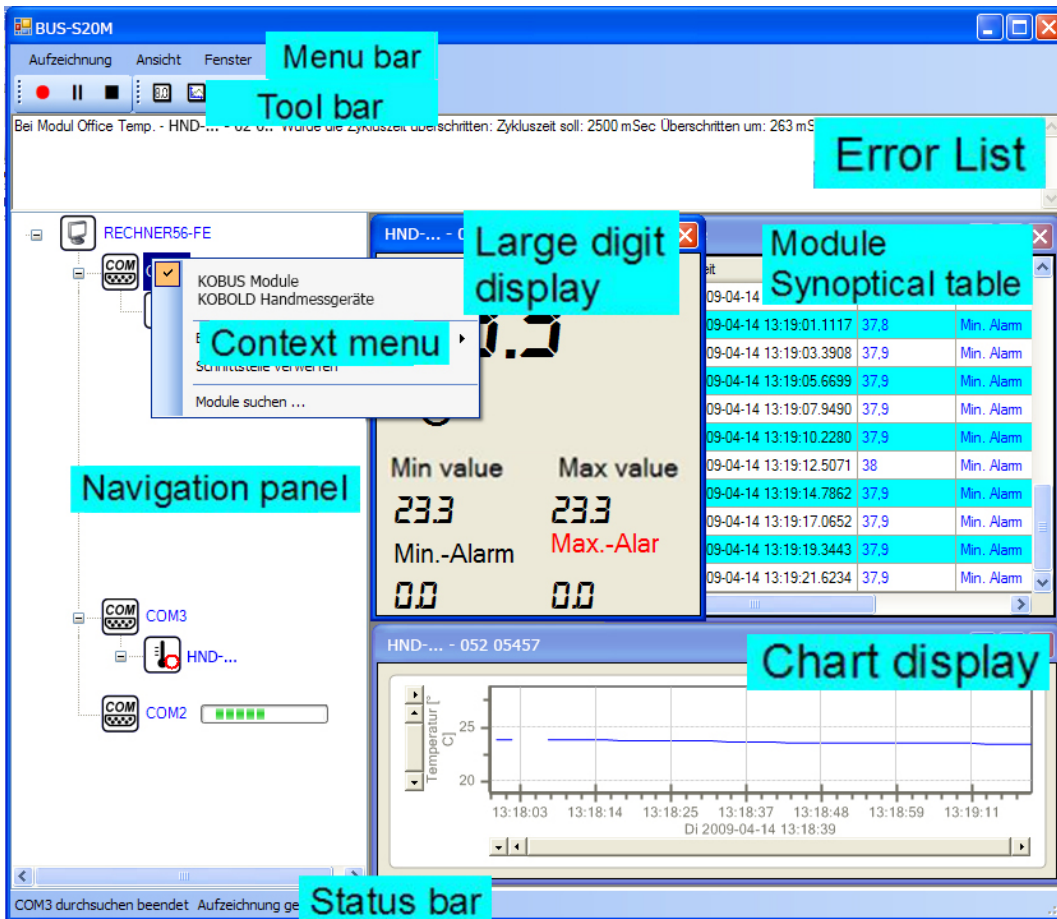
BUS-S20M

Aufzeichnung Ansicht Fenster

Menu bar

Tool bar

Bei Modul Office Temp. - HND-... - 02 0.. Wurde die Zykluszeit überschritten: Zykluszeit soll: 2500 mSec Überschritten um: 263 mS

Error List

RECHNER56-FE

COM

KOBUS Module
KOBOLD Handmessgeräte

Context menu

Schnittstelle verwerfen

Module suchen ...

HND-...

Large digit display

Module Synoptical table

Min value Max value

23.3 23.3

Min.-Alarm Max.-Alar

0.0 0.0

| eit | | |
|---|---|---|
| 09-04-14 | | |
| 09-04-14 13:19:01.1117 | 37,8 | Min. Alarm |
| 09-04-14 13:19:03.3908 | 37,9 | Min. Alarm |
| 09-04-14 13:19:05.6699 | 37,9 | Min. Alarm |
| 09-04-14 13:19:07.9490 | 37,9 | Min. Alarm |
| 09-04-14 13:19:10.2280 | 37,9 | Min. Alarm |
| 09-04-14 13:19:12.5071 | 38 | Min. Alarm |
| 09-04-14 13:19:14.7862 | 37,9 | Min. Alarm |
| 09-04-14 13:19:17.0652 | 37,9 | Min. Alarm |
| 09-04-14 13:19:19.3443 | 37,9 | Min. Alarm |
| 09-04-14 13:19:21.6234 | 37,9 | Min. Alarm |

Navigation panel

COM3

HND-...

COM2

HND-... - 052 05457

Chart display

Temperatur [° C]

25

20

13:18:03 13:18:14 13:18:25 13:18:37 13:18:48 13:18:59 13:19:11

Di 2009-04-14 13:18:39

COM3 durchsuchen beendet Aufzeichnung ge

Status bar